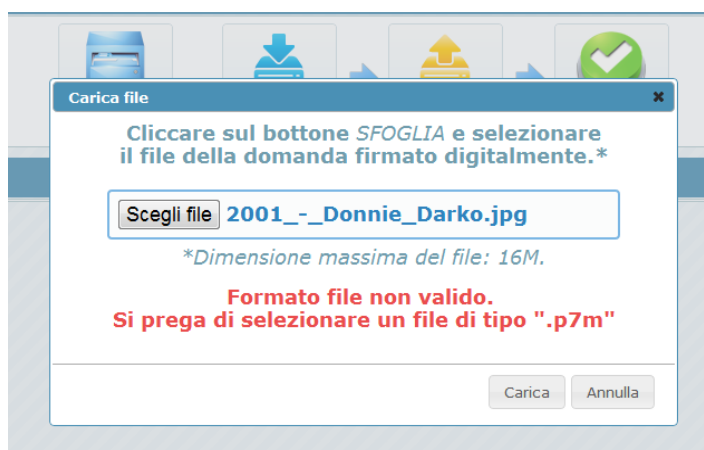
Carica file

×

Cliccare sul bottone SFOGLIA e selezionare il file della domanda firmato digitalmente.*

Scegli file 2001_-_Donnie_Darko.jpg

*Dimensione massima del file: 16M.

Formato file non valido.
Si prega di selezionare un file di tipo ".p7m"

Carica Annulla